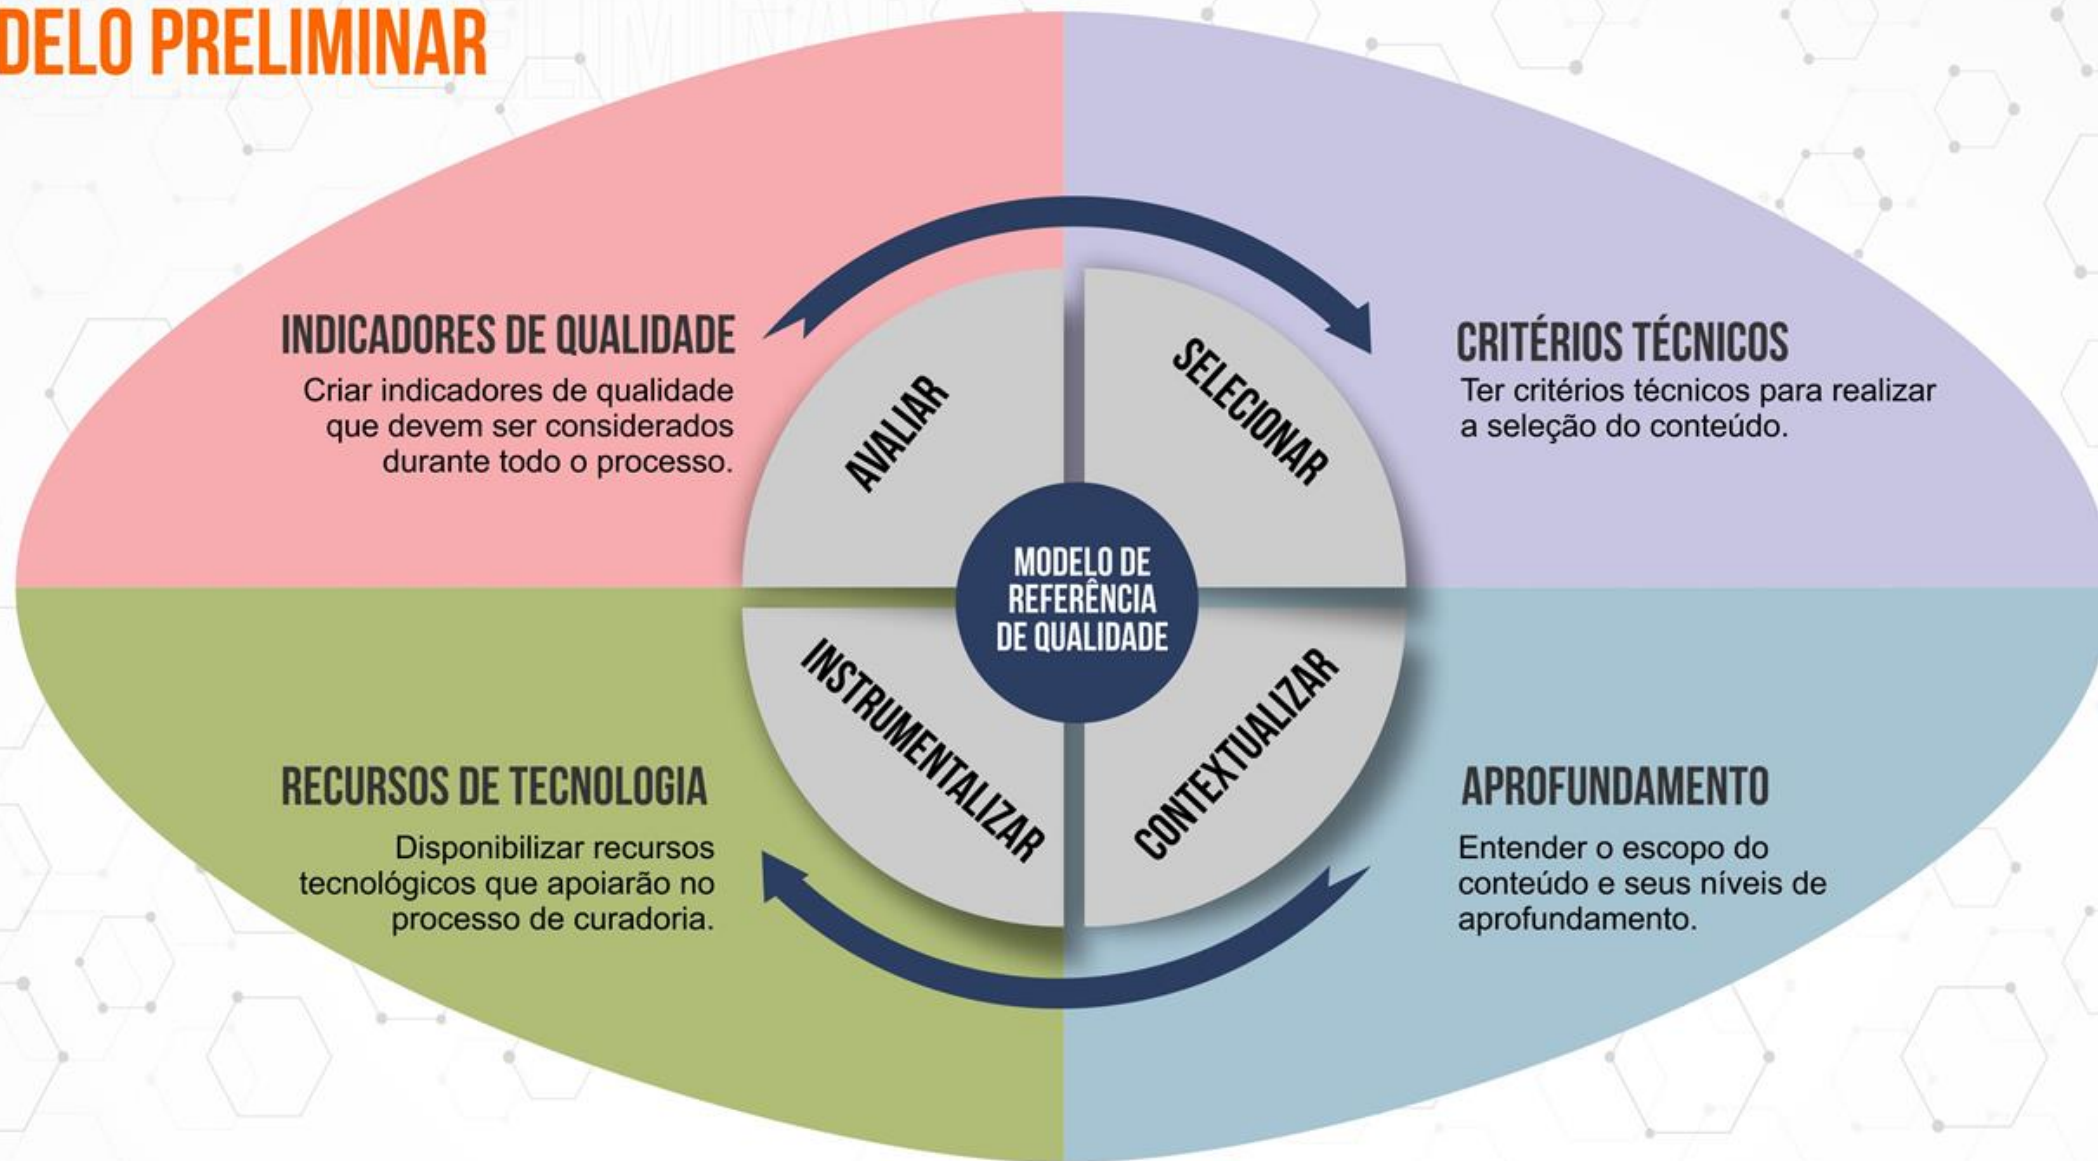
DELO PRELIMINAR

INDICADORES DE QUALIDADE

Criar indicadores de qualidade que devem ser considerados durante todo o processo.

CRITÉRIOS TÉCNICOS

Ter critérios técnicos para realizar a seleção do conteúdo.

AVALIAR

SELECIONAR

MODELO DE REFERÊNCIA DE QUALIDADE

INSTRUMENTALIZAR

CONTEXTUALIZAR

RECURSOS DE TECNOLOGIA

Disponibilizar recursos tecnológicos que apoiarão no processo de curadoria.

APROFUNDAMENTO

Entender o escopo do conteúdo e seus níveis de aprofundamento.